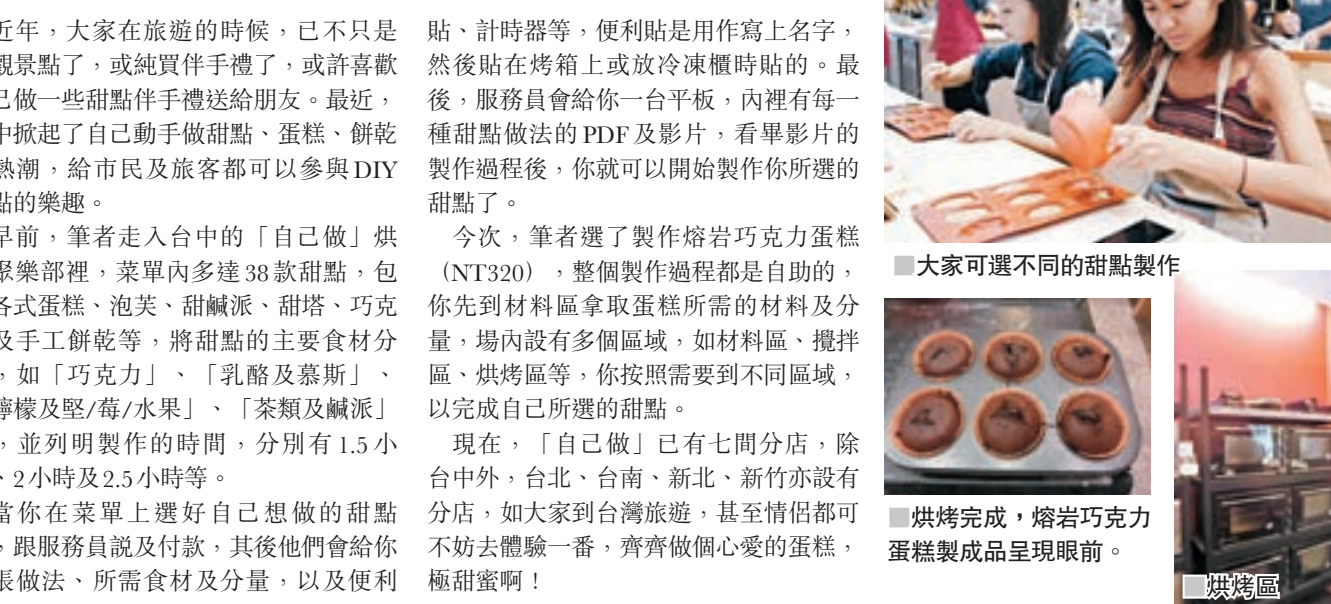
近年，大家在旅遊的時候，已不只是觀景點了，或純買伴手禮了，或許喜歡己做一些甜點伴手禮送給朋友。最近，中掀起了自己動手做甜點、蛋糕、餅乾熱潮，給市民及旅客都可以參與DIY點的樂趣。

早前，筆者走入台中的「自己做」烘爆樂部裡，菜單內多達38款甜點，包各式蛋糕、泡芙、甜鹹派、甜塔、巧克及手工餅乾等，將甜點的主要食材分，如「巧克力」、「乳酪及慕斯」、檸檬及堅/莓/水果」、「茶類及鹹派」，並列明製作的時間，分別有1.5小、2小時及2.5小時等。

當你在菜單上選好自己想做的甜點，跟服務員説及付款，其後他們會給你張做法、所需食材及分量，以及便利貼、計時器等，便利貼是用作寫上名字，然後貼在烤箱上或放冷凍櫃時貼的。最後，服務員會給你一台平板，內裡有每一種甜點做法的PDF及影片，看畢影片的製作過程後，你就可以開始製作你所選的甜點了。

今次，筆者選了製作熔岩巧克力蛋糕（NT320），整個製作過程都是自助的，你先到材料區拿取蛋糕所需的材料及分量，場內設有多個區域，如材料區、攪拌區、烘烤區等，你按照需要到不同區域，以完成自己所選的甜點。

現在，「自己做」已有七間分店，除台中外，台北、台南、新北、新竹亦設有分店，如大家到台灣旅遊，甚至情侶都可不妨去體驗一番，齊齊做個心愛的蛋糕，極甜蜜啊！

■大家可選不同的甜點製作

■烘烤完成，熔岩巧克力蛋糕製成品呈現眼前。

■烘烤區